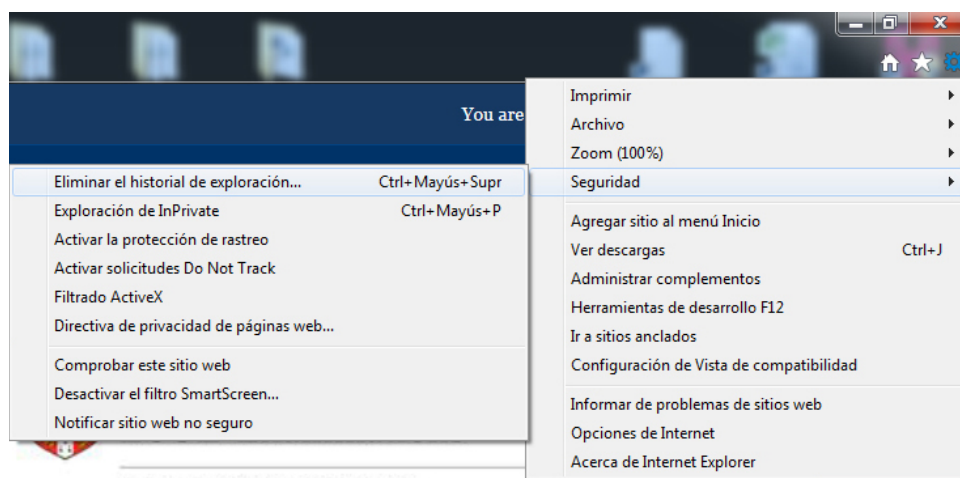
You are

Eliminar el historial de exploración... Ctrl+Mayús+Supr
Exploración de InPrivate Ctrl+Mayús+P
Activar la protección de rastreo
Activar solicitudes Do Not Track
Filtrado ActiveX
Directiva de privacidad de páginas web...

Comprobar este sitio web
Desactivar el filtro SmartScreen...
Notificar sitio web no seguro

Imprimir
Archivo
Zoom (100%)
Seguridad

Agregar sitio al menú Inicio
Ver descargas Ctrl+J
Administrar complementos
Herramientas de desarrollo F12
Ir a sitios anclados
Configuración de Vista de compatibilidad

Informar de problemas de sitios web
Opciones de Internet
Acerca de Internet Explorer